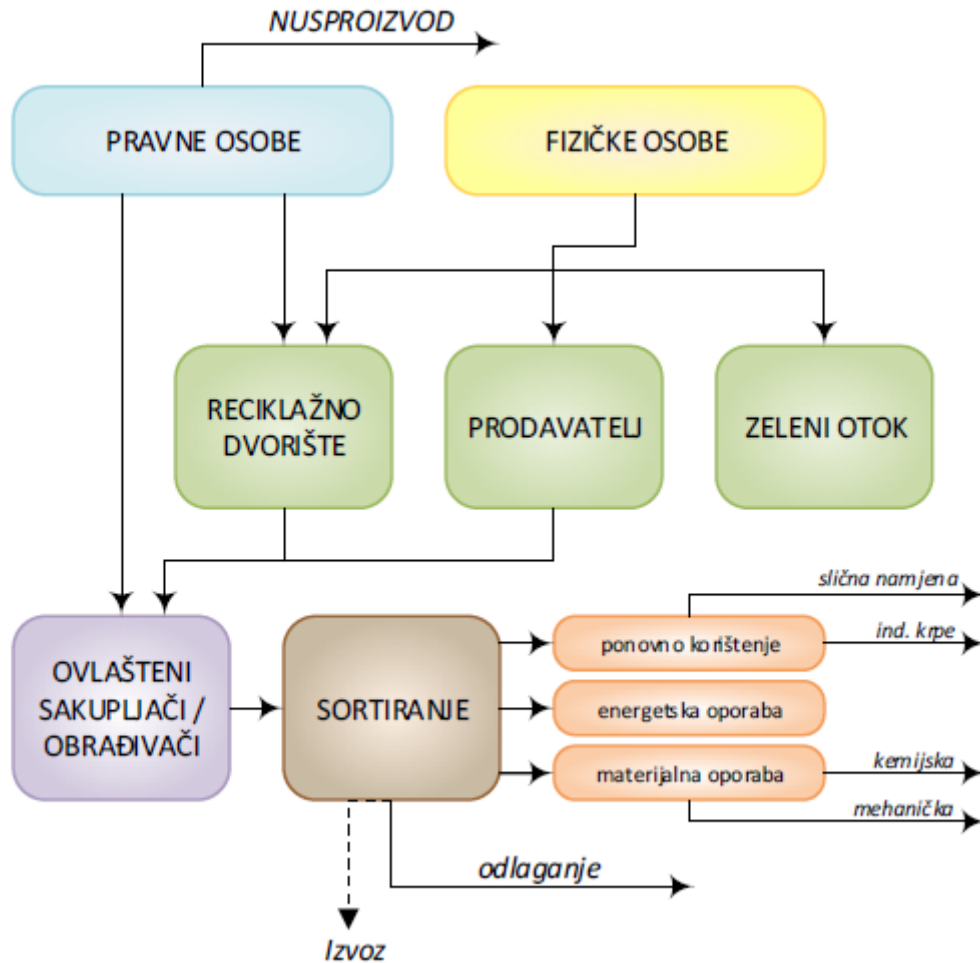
NUSPROIZVOD

PRAVNE OSOBE

FIZIČKE OSOBE

RECIKLAŽNO DVORIŠTE

PRODAVATELJ

ZELENI OTOK

OVLAŠTENI SAKUPLJAČI / OBRAĐIVAČI

SORTIRANJE

ponovno korištenje

slična namjena

ind. krpe

energetska oporaba

materijalna oporaba

kemijska

mehanička

odlaganje

Izvoz